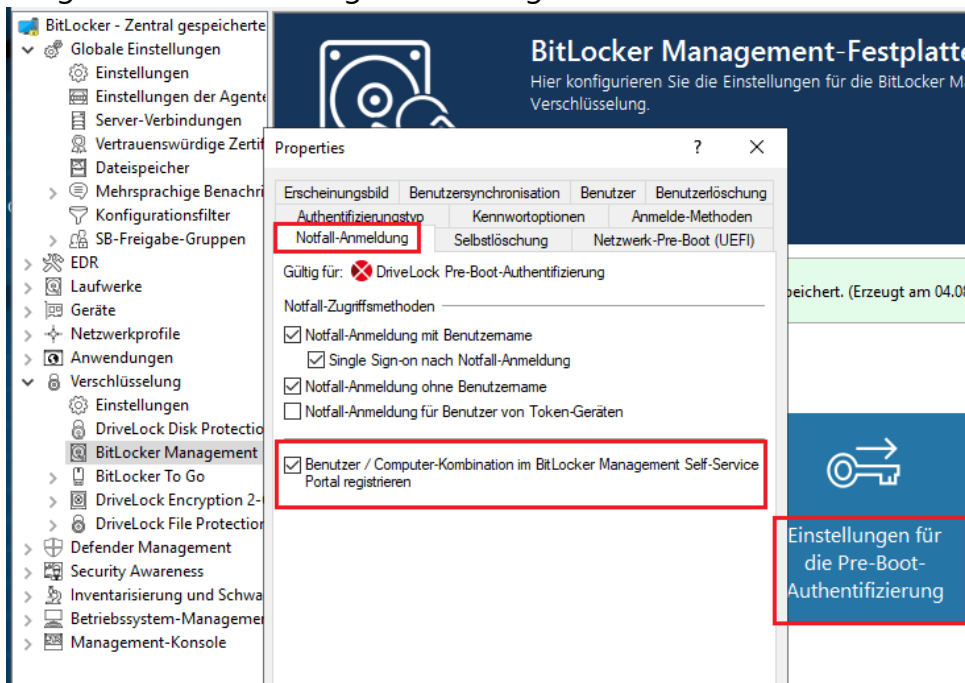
BitLocker - Zentral gespeicherte
Globale Einstellungen
Einstellungen
Einstellungen der Agente
Server-Verbindungen
Vertrauenswürdige Zerti
Dateispeicher
Mehrsprachige Benachri
Konfigurationsfilter
SB-Freigabe-Gruppen
EDR
Laufwerke
Geräte
Netzwerkprofile
Anwendungen
Verschlüsselung
Einstellungen
DriveLock Disk Protectio
BitLocker Management
BitLocker To Go
DriveLock Encryption 2-
DriveLock File Protection
Defender Management
Security Awareness
Inventarisierung und Schwa
Betriebssystem-Managemen
Management-Konsole

BitLocker Management-Festplatte
Hier konfigurieren Sie die Einstellungen für die BitLocker M
Verschlüsselung.

Properties ? ×

Erscheinungsbild | Benutzersynchronisation | Benutzer | Benutzerlöschung
Authentifizierungstyp | Kennwortoptionen | Anmelde-Methoden
Notfall-Anmeldung | Selbstlöschung | Netzwerk-Pre-Boot (UEFI)

Gültig für: DriveLock Pre-Boot-Authentifizierung

Notfall-Zugriffsmethoden
☑ Notfall-Anmeldung mit Benutzername
☑ Single Sign-on nach Notfall-Anmeldung
☑ Notfall-Anmeldung ohne Benutzername
☐ Notfall-Anmeldung für Benutzer von Token-Geräten

☑ Benutzer / Computer-Kombination im BitLocker Management Self-Service Portal registrieren

peichert. (Erzeugt am 04.0

Einstellungen für die Pre-Boot-Authentifizierung